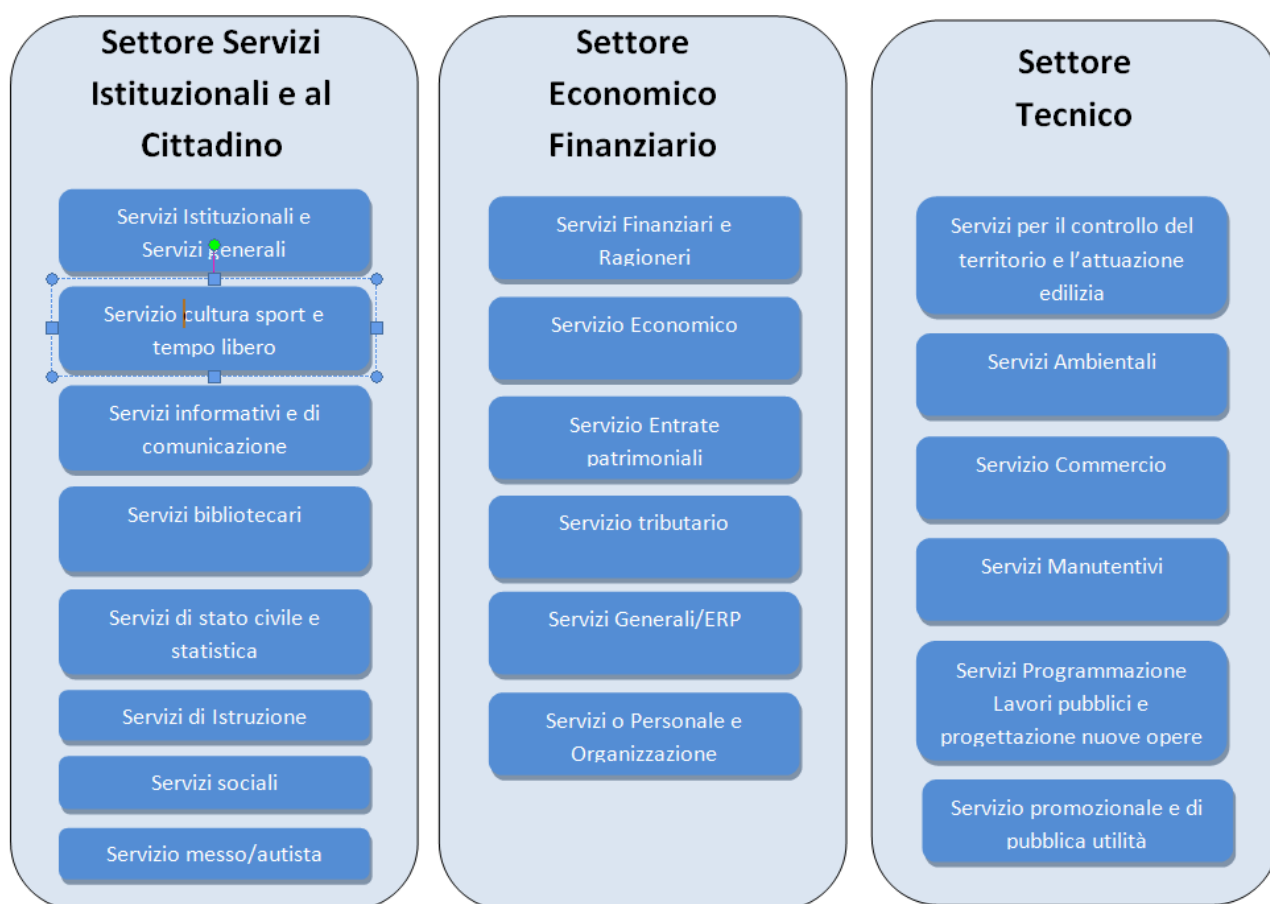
Settore Servizi Istituzionali e al Cittadino

Servizi Istituzionali e Servizi generali

Servizio cultura sport e tempo libero

Servizi informativi e di comunicazione

Servizi bibliotecari

Servizi di stato civile e statistica

Servizi di Istruzione

Servizi sociali

Servizio messo/autista

Settore Economico Finanziario

Servizi Finanziari e Ragioneri

Servizio Economico

Servizio Entrate patrimoniali

Servizio tributario

Servizi Generali/ERP

Servizi o Personale e Organizzazione

Settore Tecnico

Servizi per il controllo del territorio e l'attuazione edilizia

Servizi Ambientali

Servizio Commercio

Servizi Manutentivi

Servizi Programmazione Lavori pubblici e progettazione nuove opere

Servizio promozionale e di pubblica utilità